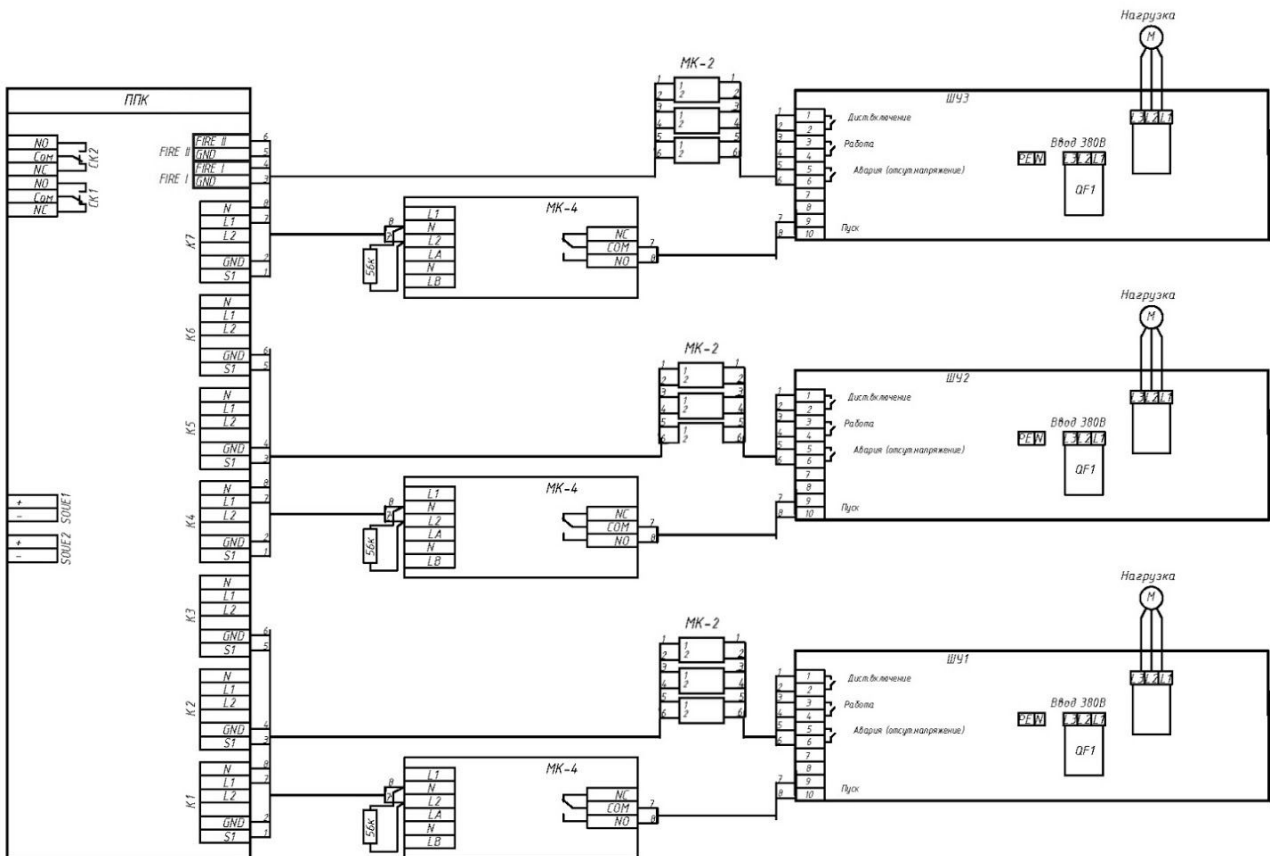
Нагрузка
M
L3 L2 L1

ППК

NO
Com
NC
CK2
NO
Com
NC
CK1

FIRE II
GND
FIRE I
GND
FIRE II
FIRE I
6
5
4
3

K7
N
L1
L2
GND
S1
8
7
2
1

K6
N
L1
L2
GND
S1
6
5

K5
N
L1
L2
GND
S1
4
3

K4
N
L1
L2
GND
S1
8
7
2
1

K3
N
L1
L2
GND
S1
6
5

K2
N
L1
L2
GND
S1
4
3

K1
N
L1
L2
GND
S1
8
7
2
1

+
–
SOUE1
+
–
SOUE2

MK-2
1
2
3
4
5
6
1
2
1
2
1
2
1
2
3
4
5
6

MK-4
8
2
56K
L1
N
L2
LA
N
LB
NC
COM
NO
7
8

ШУ3
1
2
3
4
5
6
7
8
9
10
Дист.включение
Работа
Авария (отсут.напряжение)
Пуск
Ввод 380В
PE N
L3 L2 L1
QF1

Нагрузка
M
L3 L2 L1

MK-2
1
2
3
4
5
6
1
2
1
2
1
2

ШУ2
1
2
3
4
5
6
7
8
9
10
Дист.включение
Работа
Авария (отсут.напряжение)
Пуск
Ввод 380В
PE N
L3 L2 L1
QF1

MK-4
8
2
56K
L1
N
L2
LA
N
LB
NC
COM
NO
7
8

Нагрузка
M
L3 L2 L1

MK-2
1
2
3
4
5
6
1
2
1
2
1
2

ШУ1
1
2
3
4
5
6
7
8
9
10
Дист.включение
Работа
Авария (отсут.напряжение)
Пуск
Ввод 380В
PE N
L3 L2 L1
QF1

MK-4
8
2
56K
L1
N
L2
LA
N
LB
NC
COM
NO
7
8